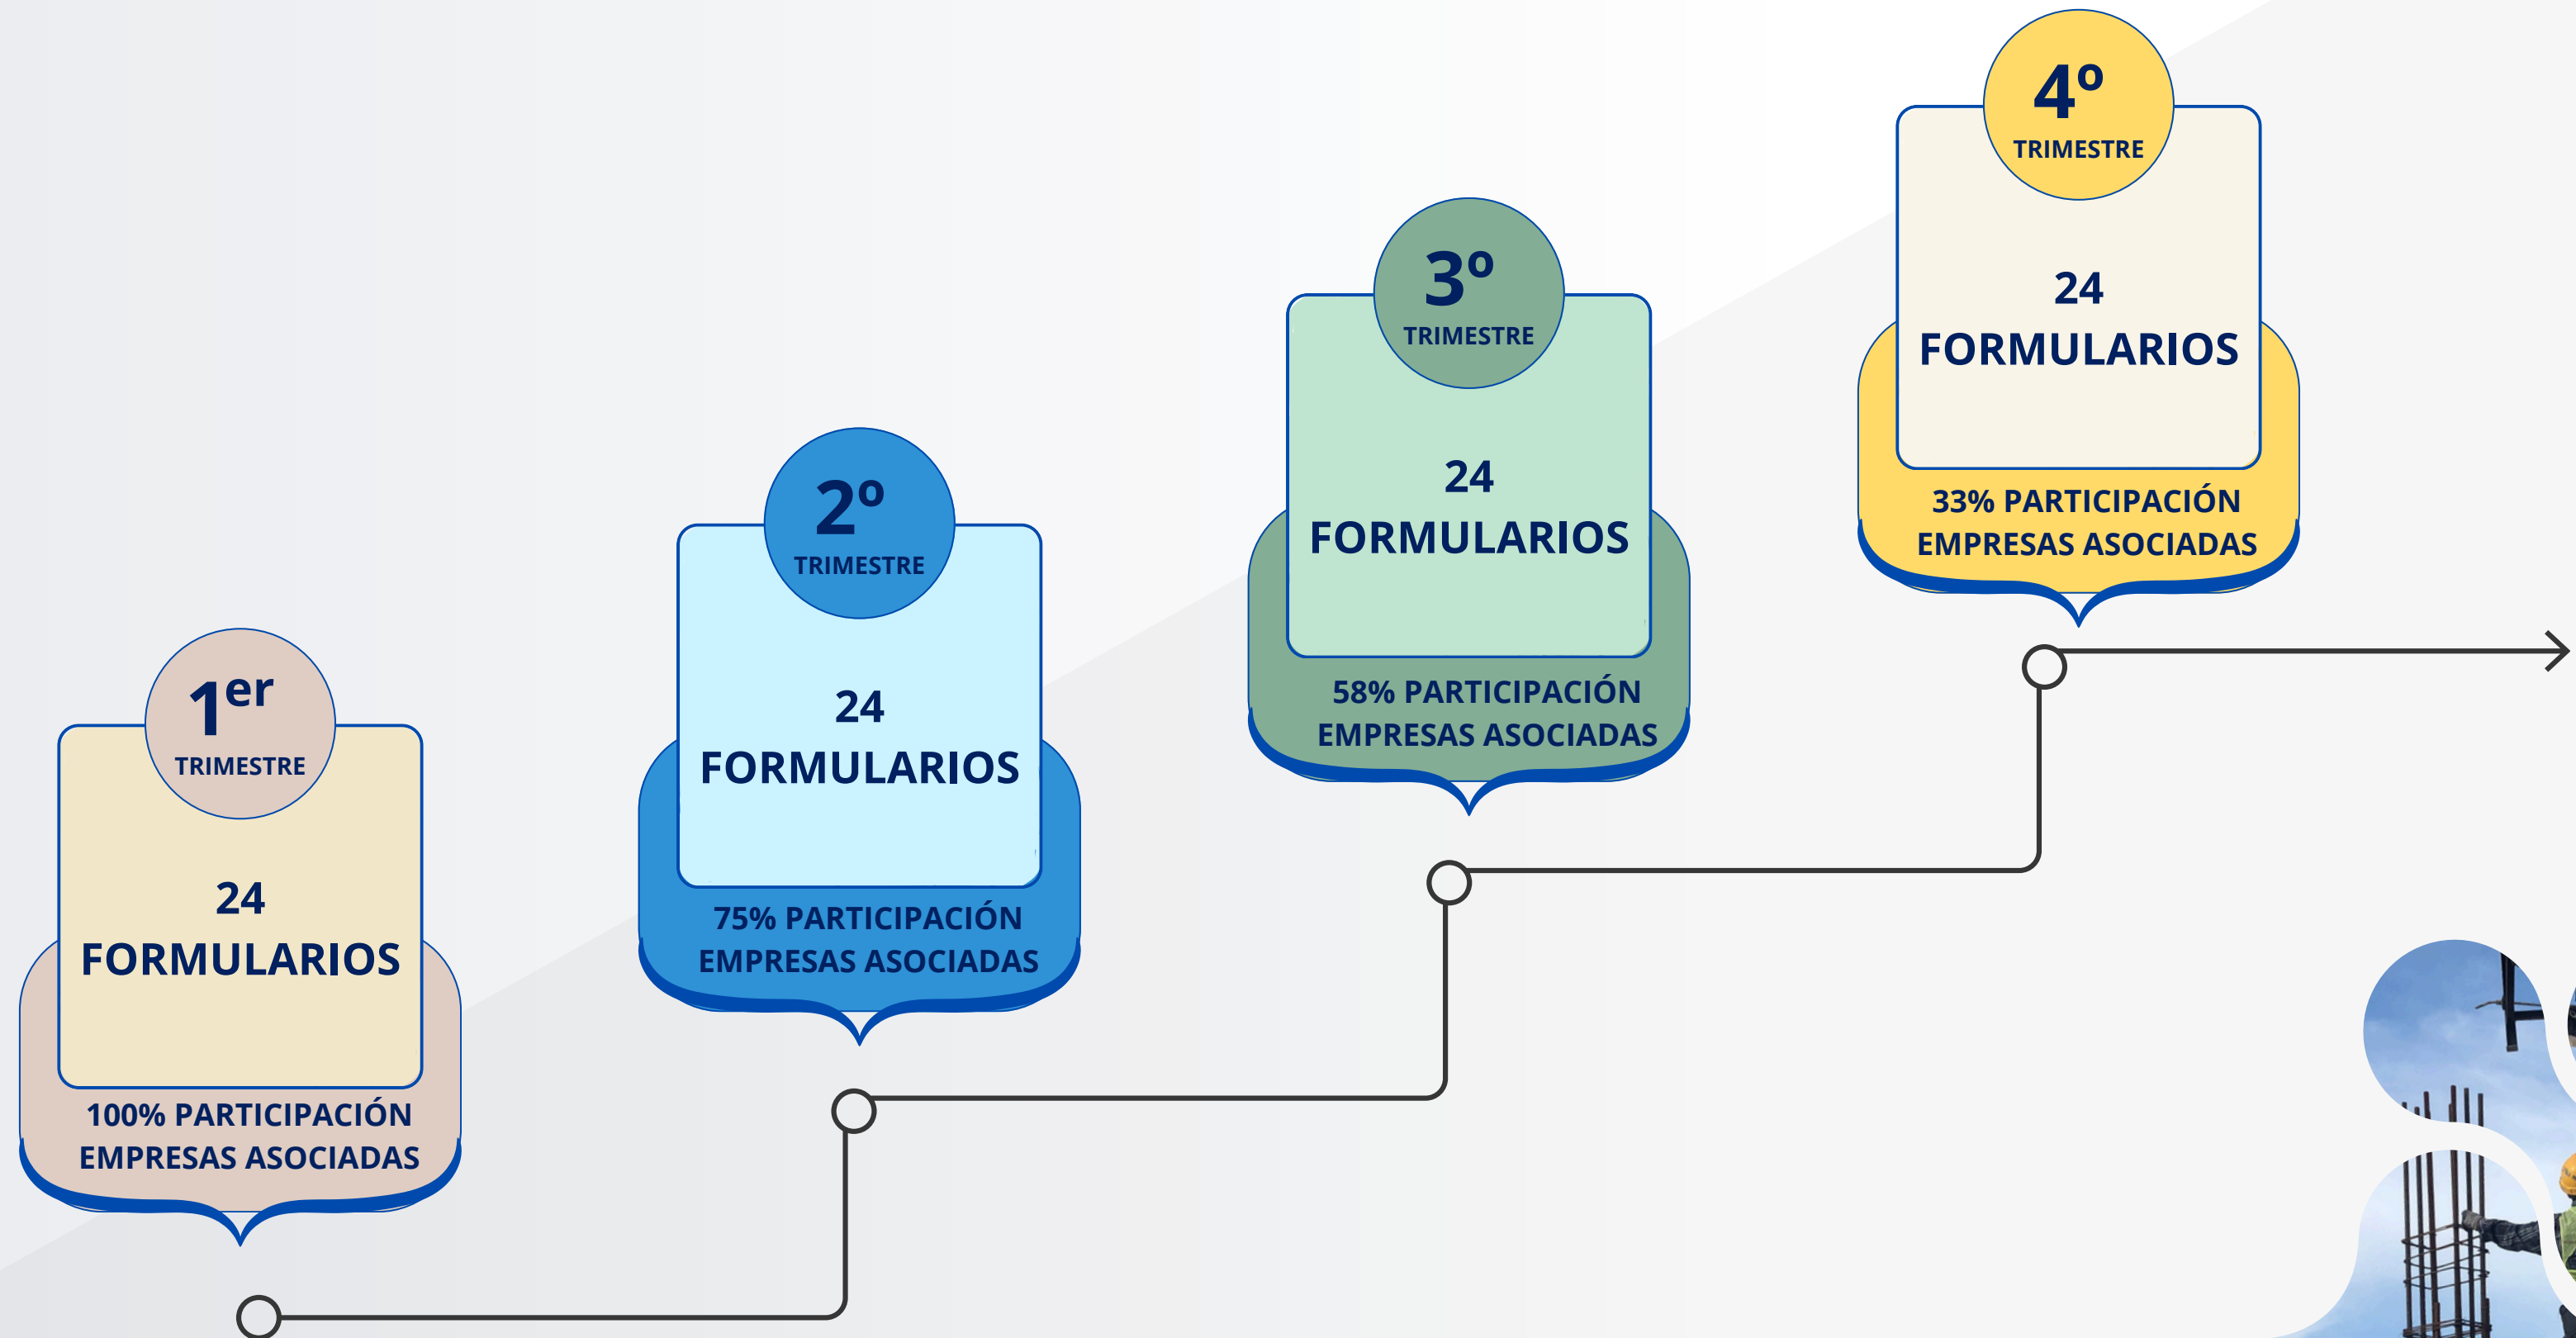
1$^{er}$
TRIMESTRE

24
FORMULARIOS

100% PARTICIPACIÓN EMPRESAS ASOCIADAS

2º
TRIMESTRE

24
FORMULARIOS

75% PARTICIPACIÓN EMPRESAS ASOCIADAS

3º
TRIMESTRE

24
FORMULARIOS

58% PARTICIPACIÓN EMPRESAS ASOCIADAS

4º
TRIMESTRE

24
FORMULARIOS

33% PARTICIPACIÓN EMPRESAS ASOCIADAS